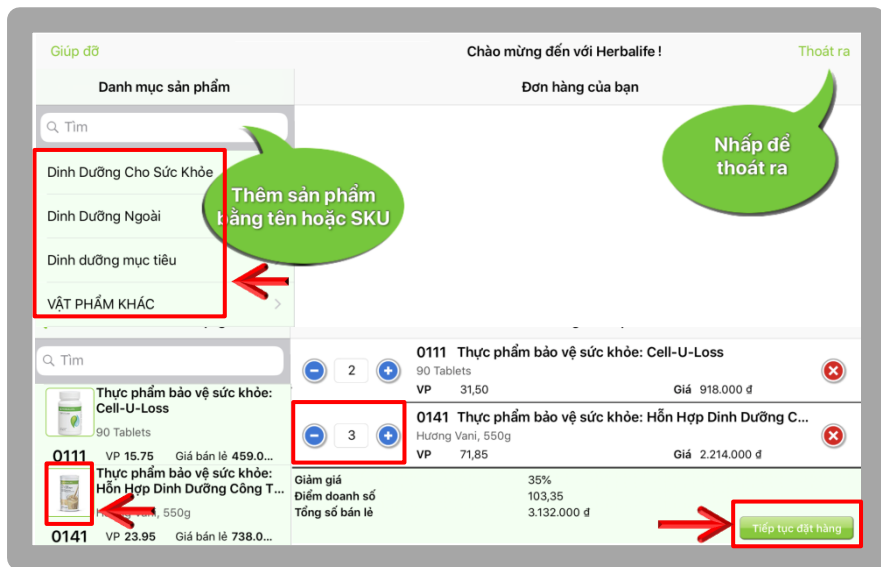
Giúp đỡ

Chào mừng đến với Herbalife !

Thoát ra

Danh mục sản phẩm

Đơn hàng của bạn

Tìm

Dinh Dưỡng Cho Sức Khỏe

Dinh Dưỡng Ngoài

Dinh dưỡng mục tiêu

VẬT PHẨM KHÁC

Thêm sản phẩm bằng tên hoặc SKU

Nhấp để thoát ra

Tìm

Thực phẩm bảo vệ sức khỏe: Cell-U-Loss

90 Tablets

0111 VP 15.75 Giá bán lẻ 459.0...

Thực phẩm bảo vệ sức khỏe: Hỗn Hợp Dinh Dưỡng Công T...

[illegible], 550g

0141 VP 23.95 Giá bán lẻ 738.0...

2

0111 Thực phẩm bảo vệ sức khỏe: Cell-U-Loss

90 Tablets

VP 31,50 Giá 918.000 đ

3

0141 Thực phẩm bảo vệ sức khỏe: Hỗn Hợp Dinh Dưỡng C...

Hương Vani, 550g

VP 71,85 Giá 2.214.000 đ

Giảm giá 35%

Điểm doanh số 103,35

Tổng số bán lẻ 3.132.000 đ

Tiếp tục đặt hàng